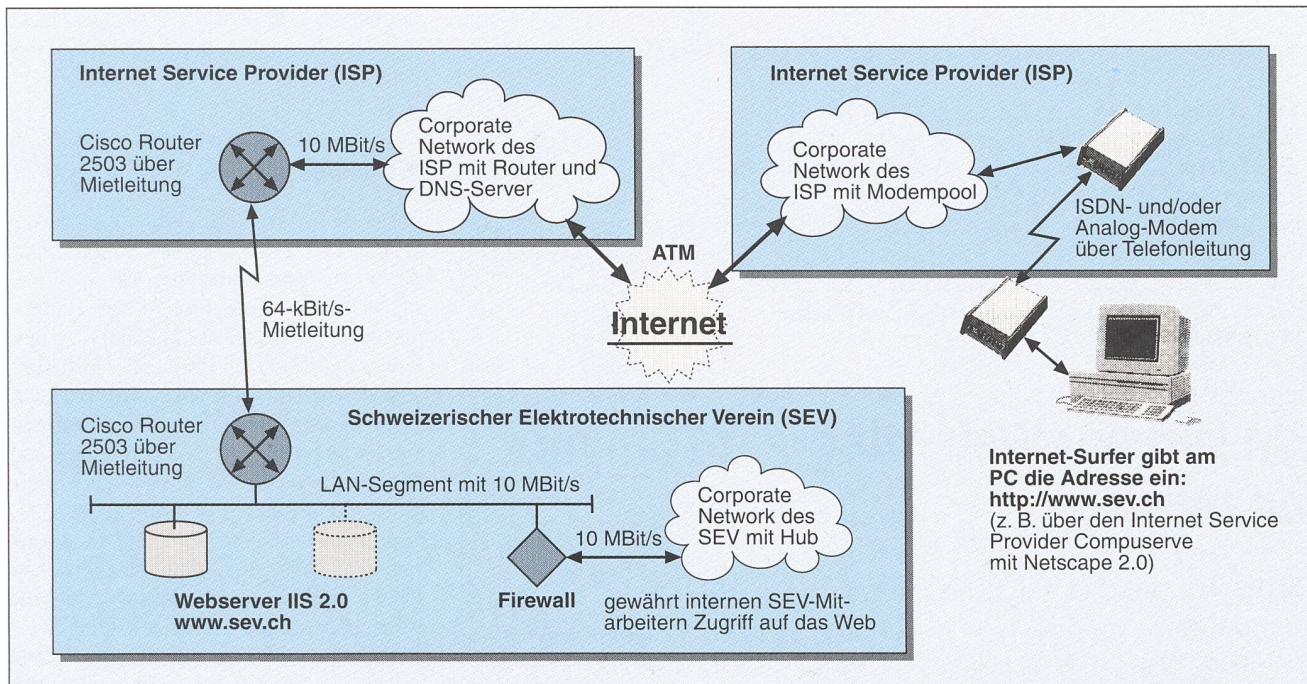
Internet Service Provider (ISP)

Cisco Router 2503 über Mietleitung

10 MBit/s

Corporate Network des ISP mit Router und DNS-Server

Internet Service Provider (ISP)

Corporate Network des ISP mit Modempool

ISDN- und/oder Analog-Modem über Telefonleitung

ATM

Internet

64-kBit/s-Mietleitung

Schweizerischer Elektrotechnischer Verein (SEV)

Cisco Router 2503 über Mietleitung

LAN-Segment mit 10 MBit/s

Corporate Network des SEV mit Hub

10 MBit/s

Webserver IIS 2.0
www.sev.ch

Firewall

gewährt internen SEV-Mitarbeitern Zugriff auf das Web

Internet-Surfer gibt am PC die Adresse ein:
http://www.sev.ch
(z. B. über den Internet Service Provider Compuserve mit Netscape 2.0)